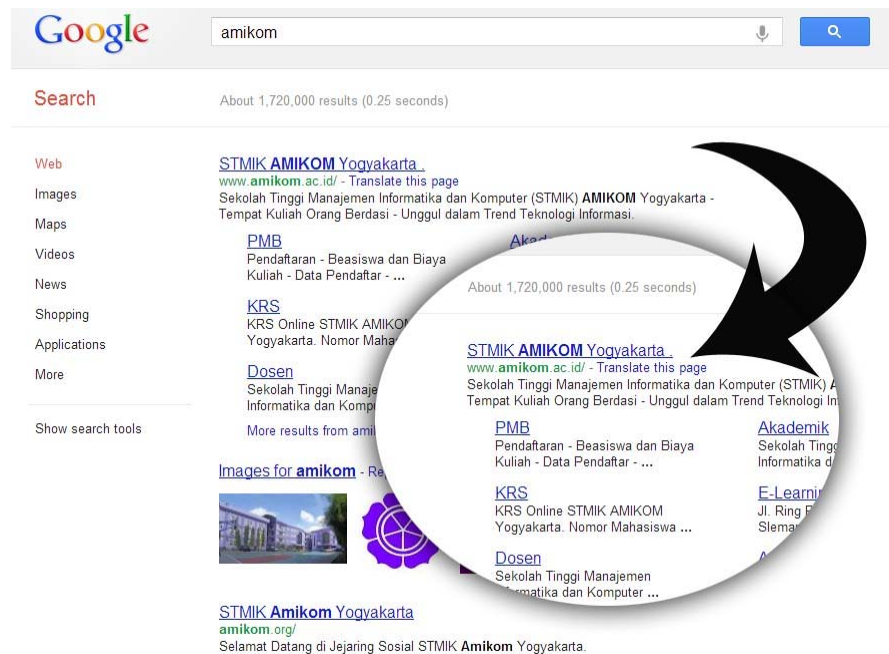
Google

amikom

Search

About 1,720,000 results (0.25 seconds)

Web
Images
Maps
Videos
News
Shopping
Applications
More

Show search tools

STMIK AMIKOM Yogyakarta .
www.amikom.ac.id/ - Translate this page
Sekolah Tinggi Manajemen Informatika dan Komputer (STMIK) AMIKOM Yogyakarta - Tempat Kuliah Orang Berdasi - Unggul dalam Trend Teknologi Informasi.

PMB
Pendaftaran - Beasiswa dan Biaya Kuliah - Data Pendaftar - ...

KRS
KRS Online STMIK AMIKOM Yogyakarta. Nomor Maha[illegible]

Dosen
Sekolah Tinggi Manaje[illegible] Informatika dan Kompu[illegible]

More results from ami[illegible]

Akad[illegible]

Images for amikom - Re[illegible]

About 1,720,000 results (0.25 seconds)

STMIK AMIKOM Yogyakarta .
www.amikom.ac.id/ - Translate this page
Sekolah Tinggi Manajemen Informatika dan Komputer (STMIK) A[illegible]
Tempat Kuliah Orang Berdasi - Unggul dalam Trend Teknologi In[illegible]

PMB
Pendaftaran - Beasiswa dan Biaya Kuliah - Data Pendaftar - ...

Akademik
Sekolah Ting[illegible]
Informatika d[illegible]

KRS
KRS Online STMIK AMIKOM Yogyakarta. Nomor Mahasiswa ...

E-Learni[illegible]
Jl. Ring R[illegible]
Sleman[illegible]

Dosen
Sekolah Tinggi Manajemen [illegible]matika dan Komputer ...

STMIK Amikom Yogyakarta
amikom.org/
Selamat Datang di Jejaring Sosial STMIK Amikom Yogyakarta.